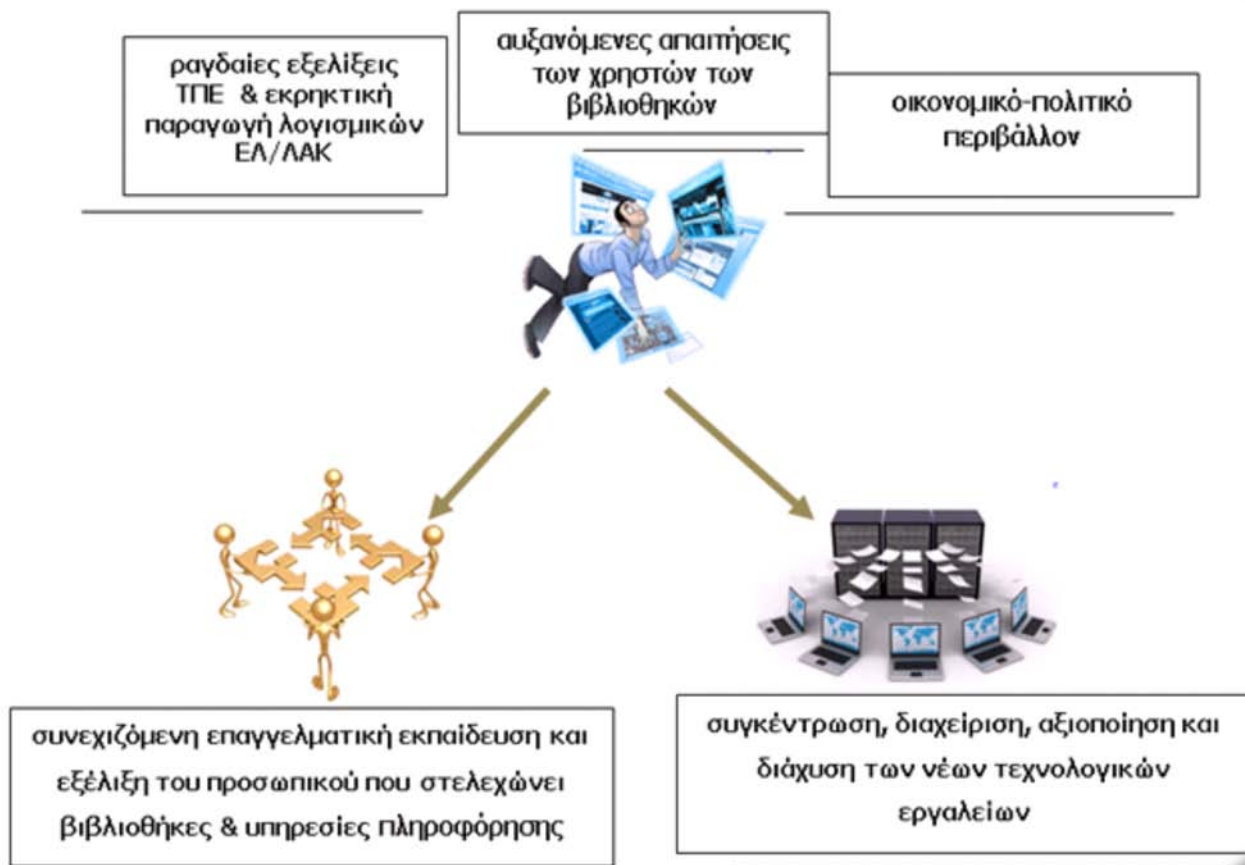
ραγδαίες εξελίξεις ΤΠΕ & εκρηκτική παραγωγή λογισμικών ΕΛ/ΛΑΚ

αυξανόμενες απαιτήσεις των χρηστών των βιβλιοθηκών

οικονομικό-πολιτικό περιβάλλον

συνεχιζόμενη επαγγελματική εκπαίδευση και εξέλιξη του προσωπικού που στελεχώνει βιβλιοθήκες & υπηρεσίες πληροφόρησης

συγκέντρωση, διαχείριση, αξιοποίηση και διάχυση των νέων τεχνολογικών εργαλείων